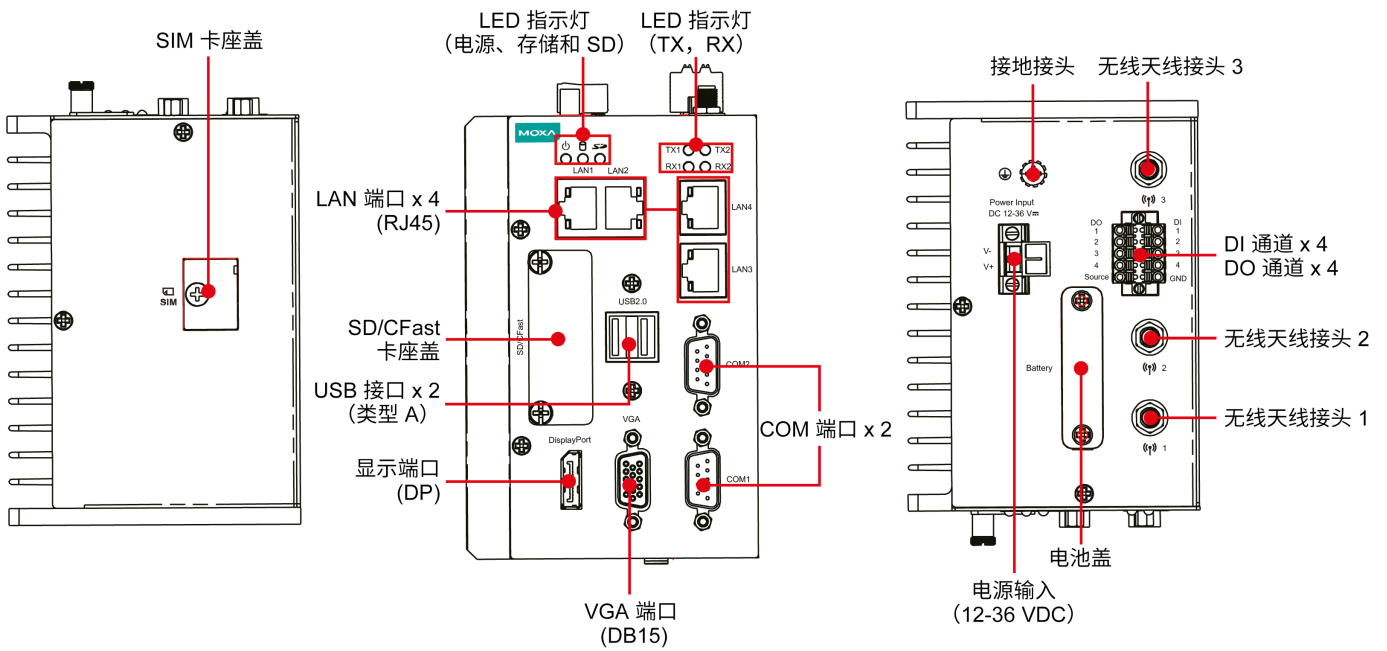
SIM 卡座盖

SIM

LED 指示灯
（电源、存储和 SD）

LED 指示灯
（TX，RX）

MOXA

TX1 TX2
RX1 RX2

LAN1 LAN2

LAN4

LAN3

LAN 端口 x 4
(RJ45)

SD/CFast

SD/CFast
卡座盖

USB2.0

USB 接口 x 2
（类型 A）

COM2

COM 端口 x 2

VGA

DisplayPort

显示端口
(DP)

COM1

VGA 端口
(DB15)

接地接头

无线天线接头 3

3

Power Input
DC 12-36 V⎓

V-
V+

DO
1
2
3
4
Source

DI
1
2
3
4
GND

DI 通道 x 4
DO 通道 x 4

Battery

无线天线接头 2

2

无线天线接头 1

1

电池盖

电源输入
（12-36 VDC）